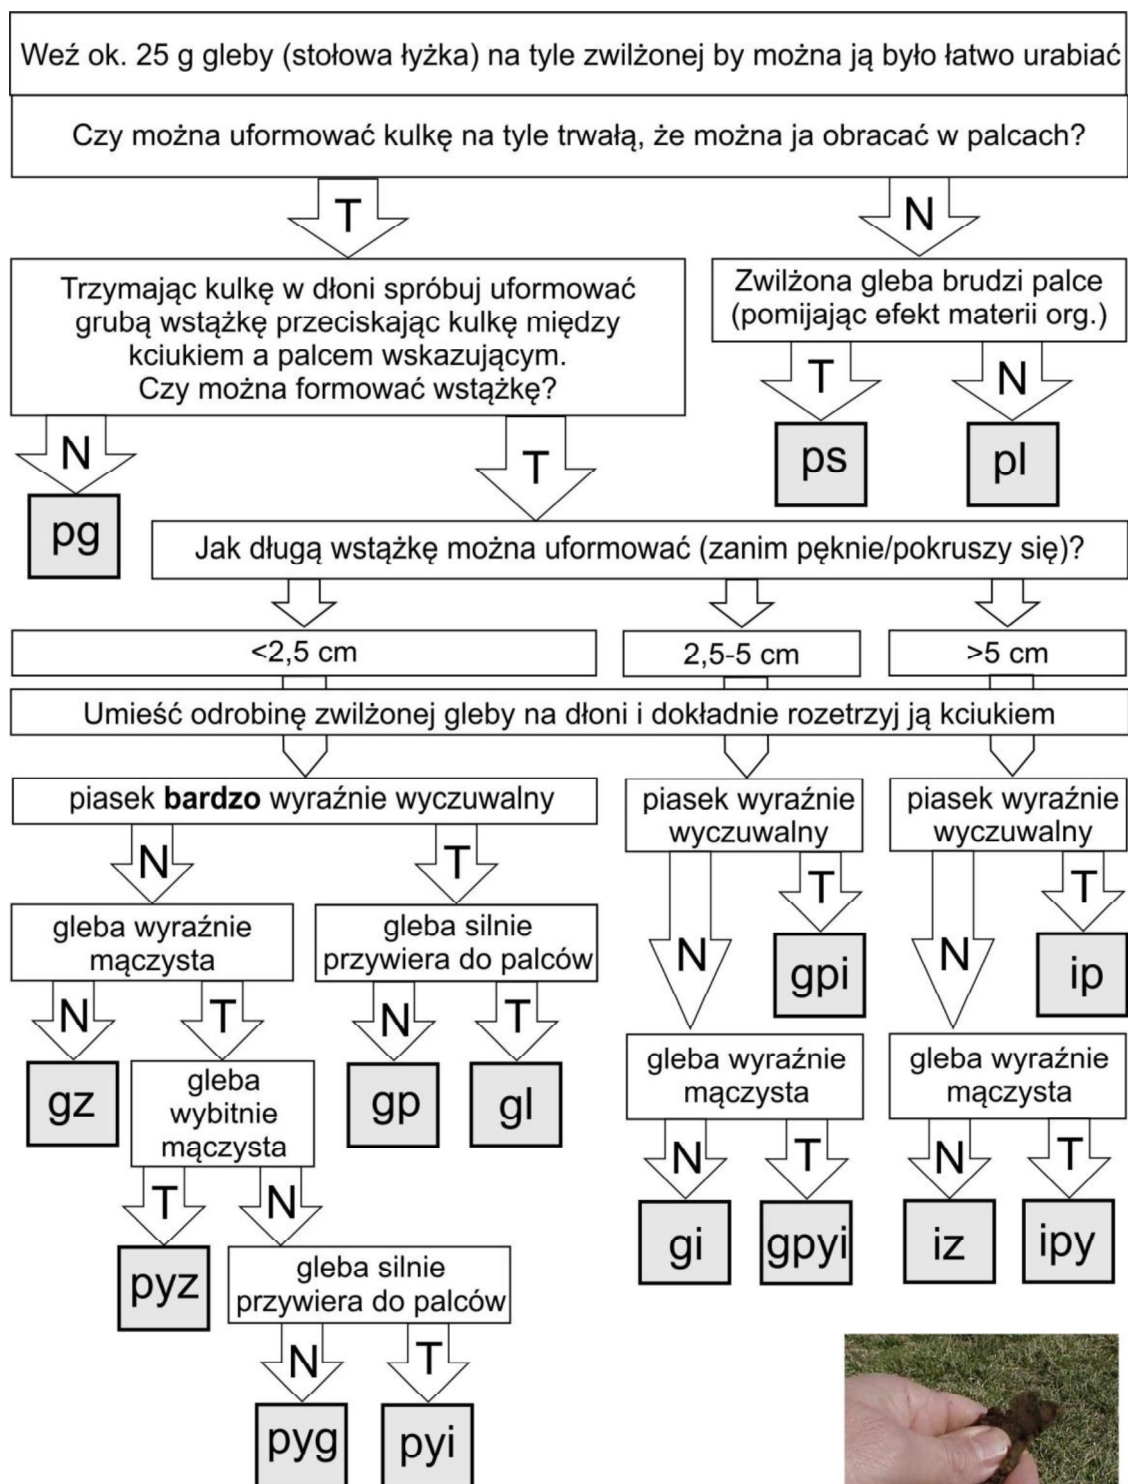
Weź ok. 25 g gleby (stołowa łyżka) na tyle zwilżonej by można ją było łatwo urabiać

Czy można uformować kulkę na tyle trwałą, że można ja obracać w palcach?

T

N

Trzymając kulkę w dłoni spróbuj uformować grubą wstążkę przeciskając kulkę między kciukiem a palcem wskazującym. Czy można formować wstążkę?

Zwilżona gleba brudzi palce (pomijając efekt materii org.)

T

N

ps

pl

N

pg

T

Jak długą wstążkę można uformować (zanim pęknie/pokruszy się)?

<2,5 cm

2,5-5 cm

>5 cm

Umieść odrobinę zwilżonej gleby na dłoni i dokładnie rozetrzyj ją kciukiem

piasek **bardzo** wyraźnie wyczuwalny

piasek wyraźnie wyczuwalny

piasek wyraźnie wyczuwalny

N

T

T

T

gleba wyraźnie mączysta

gleba silnie przywiera do palców

N

gpi

N

ip

N

T

N

T

gz

gleba wybitnie mączysta

gp

gl

gleba wyraźnie mączysta

gleba wyraźnie mączysta

T

N

N

T

N

T

pyz

gleba silnie przywiera do palców

gi

gpyi

iz

ipy

N

T

pyg

pyi